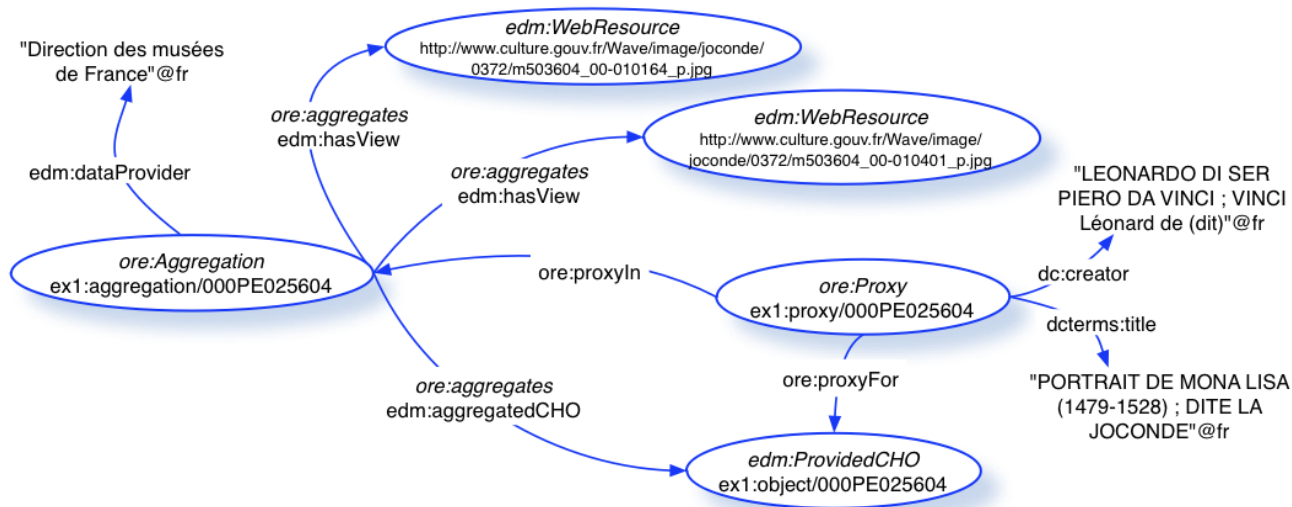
"Direction des musées de France"@fr

edm:WebResource
http://www.culture.gouv.fr/Wave/image/joconde/0372/m503604_00-010164_p.jpg

ore:aggregates
edm:hasView

edm:WebResource
http://www.culture.gouv.fr/Wave/image/joconde/0372/m503604_00-010401_p.jpg

ore:aggregates
edm:hasView

edm:dataProvider

"LEONARDO DI SER PIERO DA VINCI ; VINCI Léonard de (dit)"@fr

ore:Aggregation
ex1:aggregation/000PE025604

ore:proxyIn

ore:Proxy
ex1:proxy/000PE025604

dc:creator

dcterms:title

ore:proxyFor

ore:aggregates
edm:aggregatedCHO

"PORTRAIT DE MONA LISA (1479-1528) ; DITE LA JOCONDE"@fr

edm:ProvidedCHO
ex1:object/000PE025604